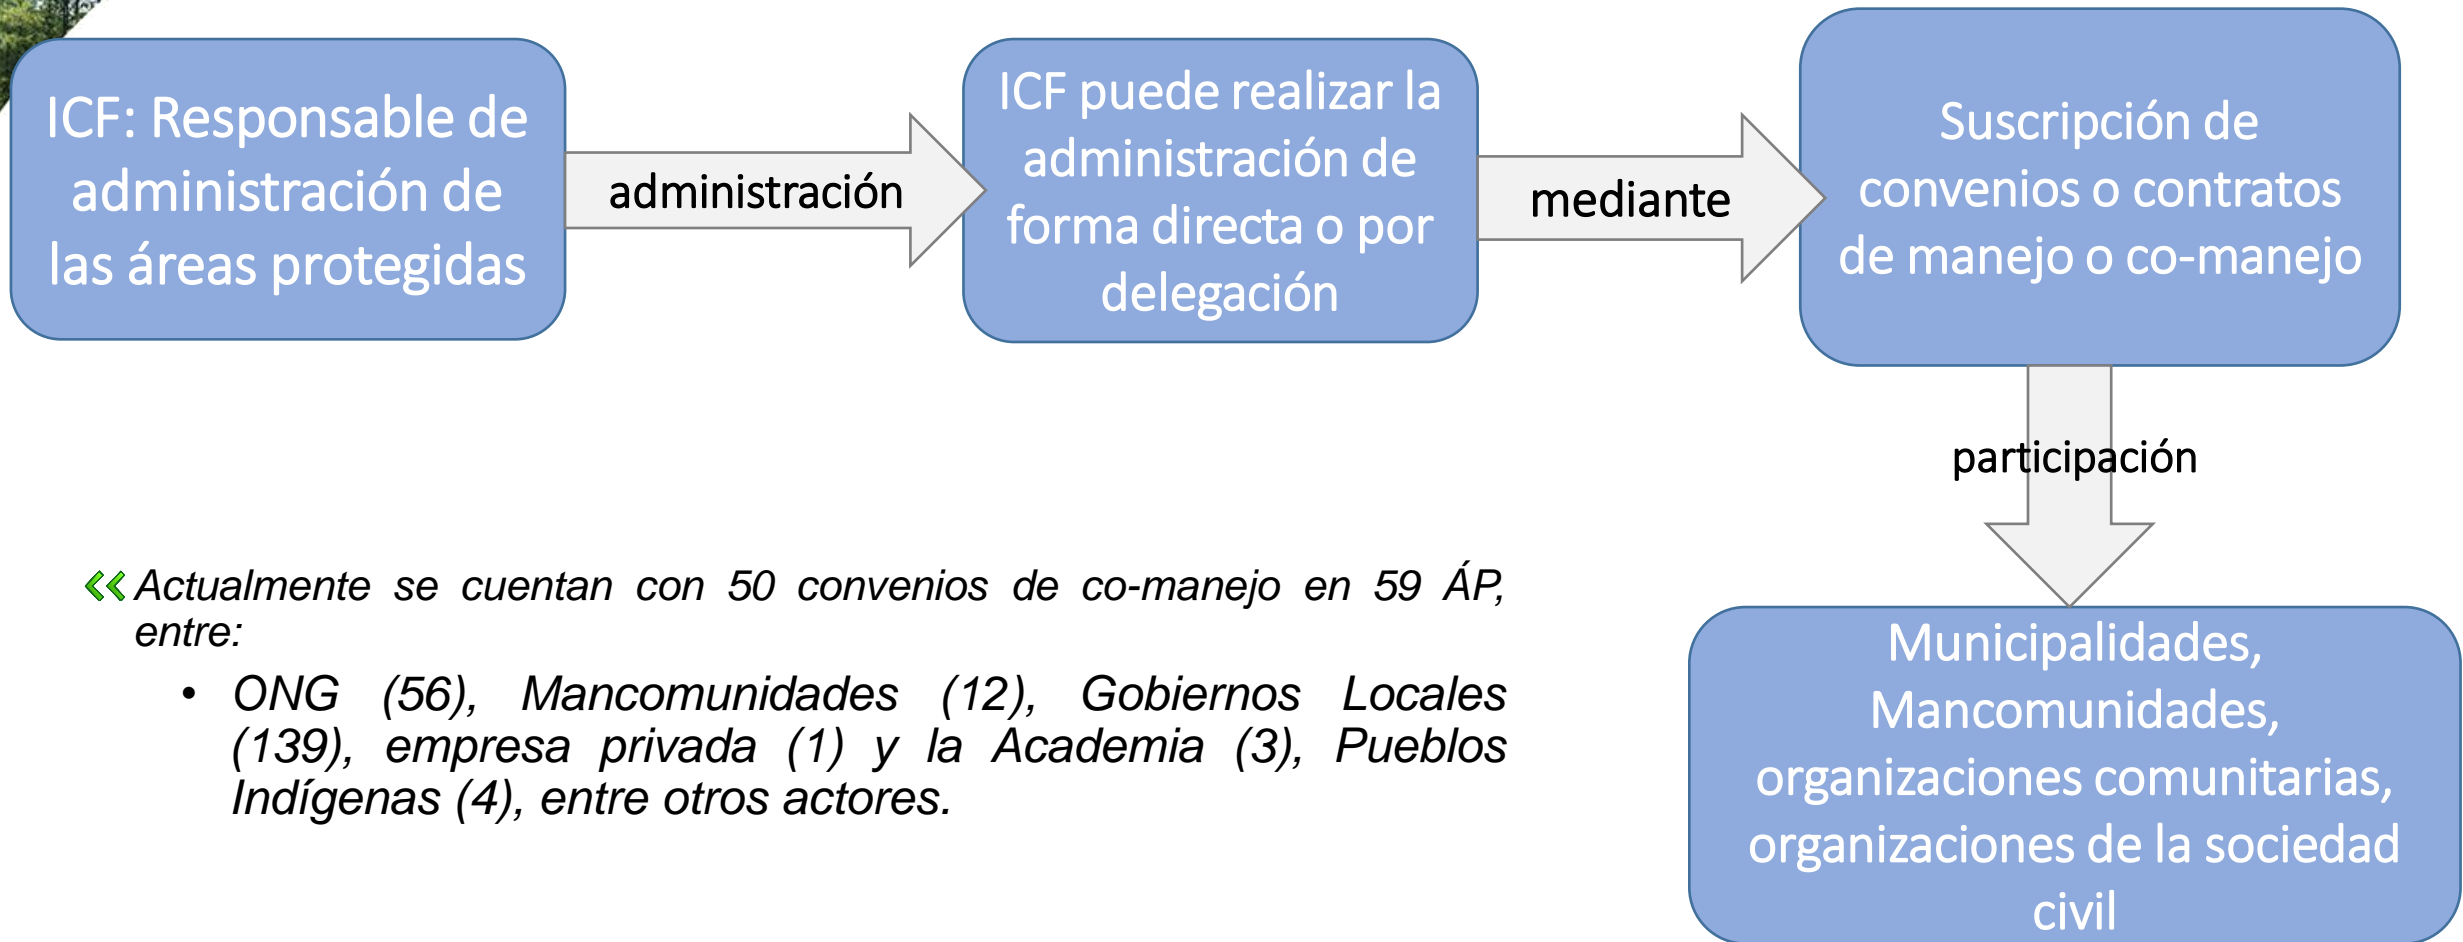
ICF: Responsable de administración de las áreas protegidas

administración

ICF puede realizar la administración de forma directa o por delegación

mediante

Suscripción de convenios o contratos de manejo o co-manejo

participación

Municipalidades, Mancomunidades, organizaciones comunitarias, organizaciones de la sociedad civil

Actualmente se cuentan con 50 convenios de co-manejo en 59 ÁP, entre:

- ONG (56), Mancomunidades (12), Gobiernos Locales (139), empresa privada (1) y la Academia (3), Pueblos Indígenas (4), entre otros actores.